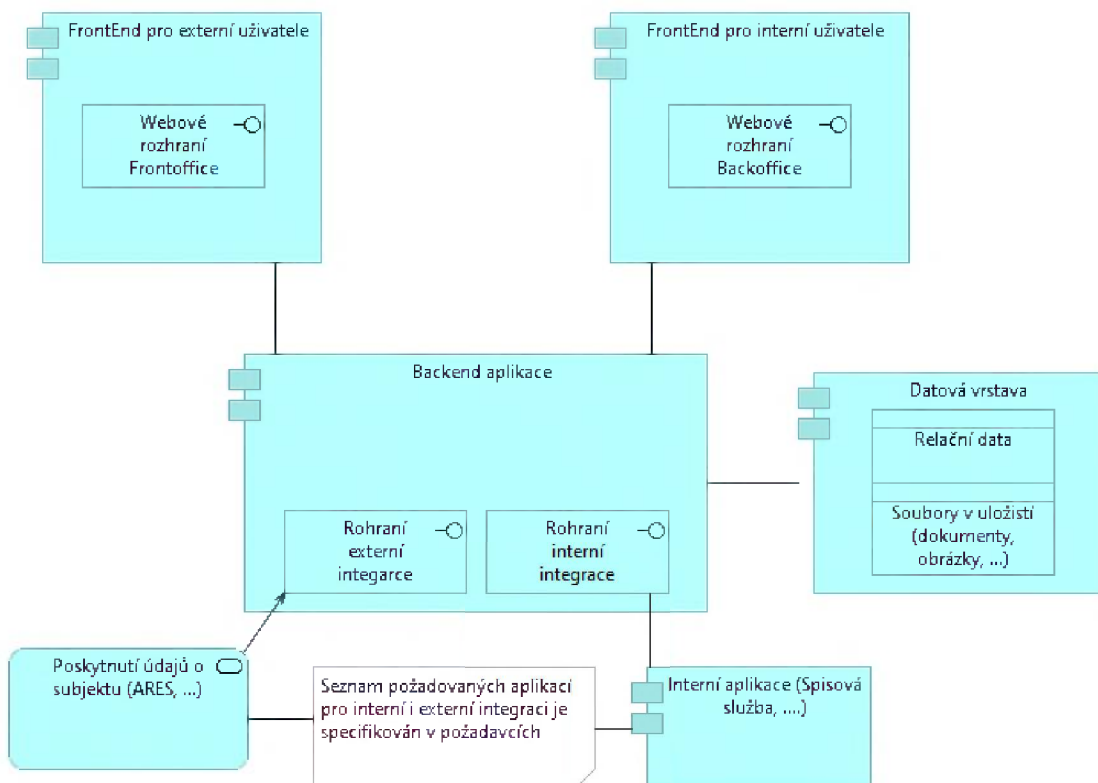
FrontEnd pro externí uživatele

Webové rozhraní Frontoffice

FrontEnd pro interní uživatele

Webové rozhraní Backoffice

Backend aplikace

Rohraní externí integarce

Rohraní interní integrace

Datová vrstava

Relační data

Soubory v uložistí (dokumenty, obrázky, ...)

Poskytnutí údajů o subjektu (ARES, ...)

Seznam požadovaných aplikací pro interní i externí integraci je specifikován v požadavcích

Interní aplikace (Spisová služba, ....)